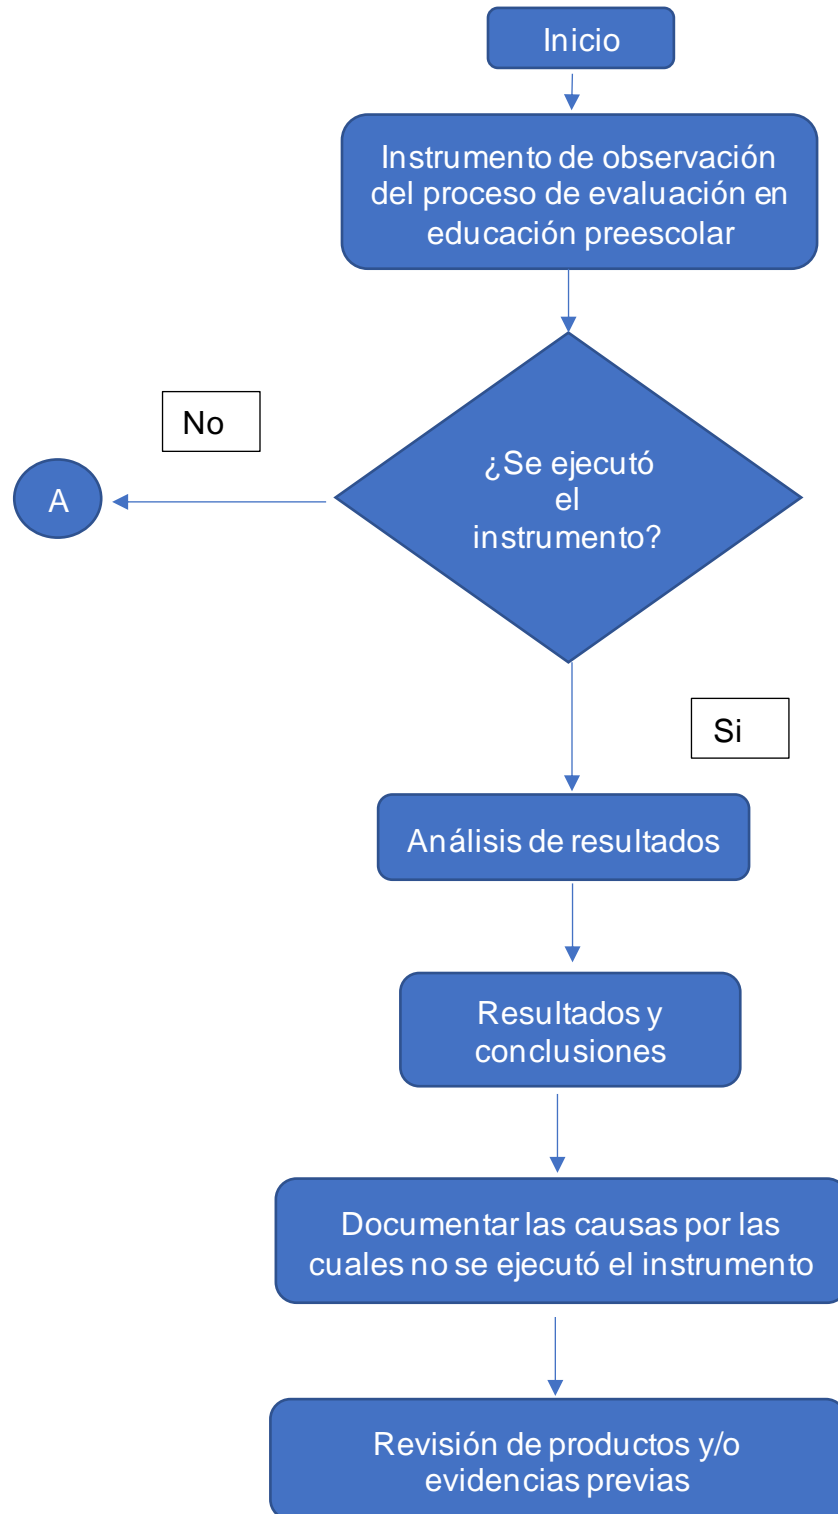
Inicio

Instrumento de observación del proceso de evaluación en educación preescolar

No

A

¿Se ejecutó el instrumento?

Si

Análisis de resultados

Resultados y conclusiones

Documentar las causas por las cuales no se ejecutó el instrumento

Revisión de productos y/o evidencias previas